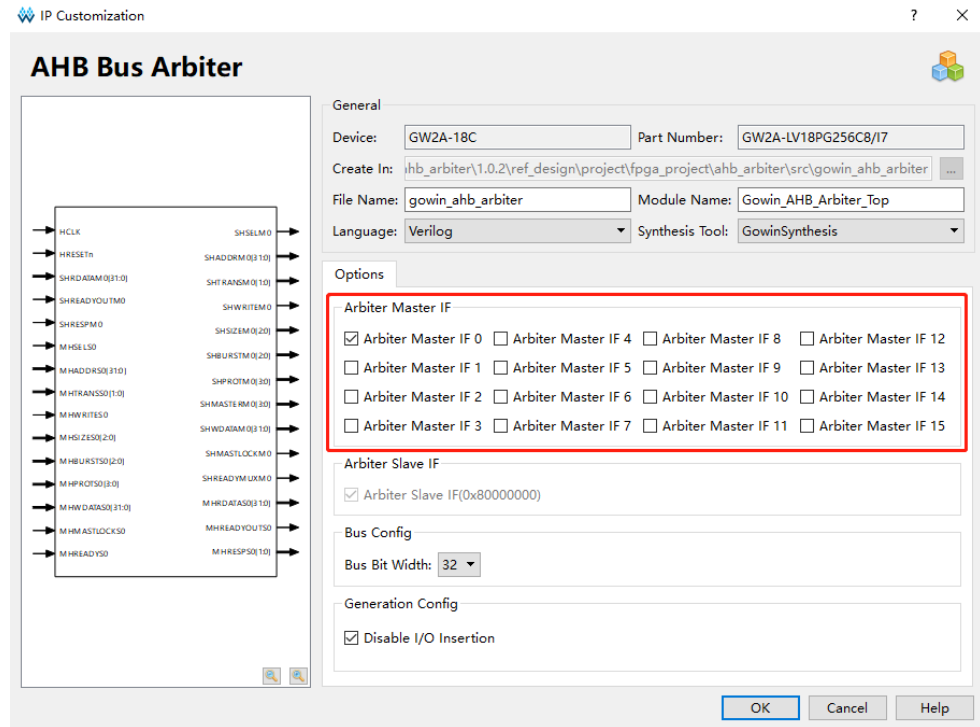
IP Customization

?

AHB Bus Arbiter

HCLK
HRESETn
SHRDATAM0[31:0]
SHREADYOUTM0
SHRESPM0
MHSELS0
MHADDRS0[31:0]
MHTRANSS0[1:0]
MHWRITES0
MHSIZES0[2:0]
MHBURSTS0[2:0]
MHPROTS0[3:0]
MHWDATAS0[31:0]
MHMASTLOCKS0
MHREADYS0

SHSELM0
SHADDRM0[31:0]
SHTRANSM0[1:0]
SHWRITEM0
SHSIZEM0[2:0]
SHBURSTM0[2:0]
SHPROTM0[3:0]
SHMASTERM0[3:0]
SHWDATAM0[31:0]
SHMASTLOCKM0
SHREADYMUXM0
MHRDATAS0[31:0]
MHREADYOUTS0
MHRESPS0[1:0]

General
Device: GW2A-18C
Part Number: GW2A-LV18PG256C8/I7
Create In: ahb_arbiter\1.0.2\ref_design\project\fpga_project\ahb_arbiter\src\gowin_ahb_arbiter ...
File Name: gowin_ahb_arbiter
Module Name: Gowin_AHB_Arbiter_Top
Language: Verilog
Synthesis Tool: GowinSynthesis

Options

Arbiter Master IF
Arbiter Master IF 0 Arbiter Master IF 4 Arbiter Master IF 8 Arbiter Master IF 12
Arbiter Master IF 1 Arbiter Master IF 5 Arbiter Master IF 9 Arbiter Master IF 13
Arbiter Master IF 2 Arbiter Master IF 6 Arbiter Master IF 10 Arbiter Master IF 14
Arbiter Master IF 3 Arbiter Master IF 7 Arbiter Master IF 11 Arbiter Master IF 15

Arbiter Slave IF
Arbiter Slave IF(0x80000000)

Bus Config
Bus Bit Width: 32

Generation Config
Disable I/O Insertion

OK Cancel Help